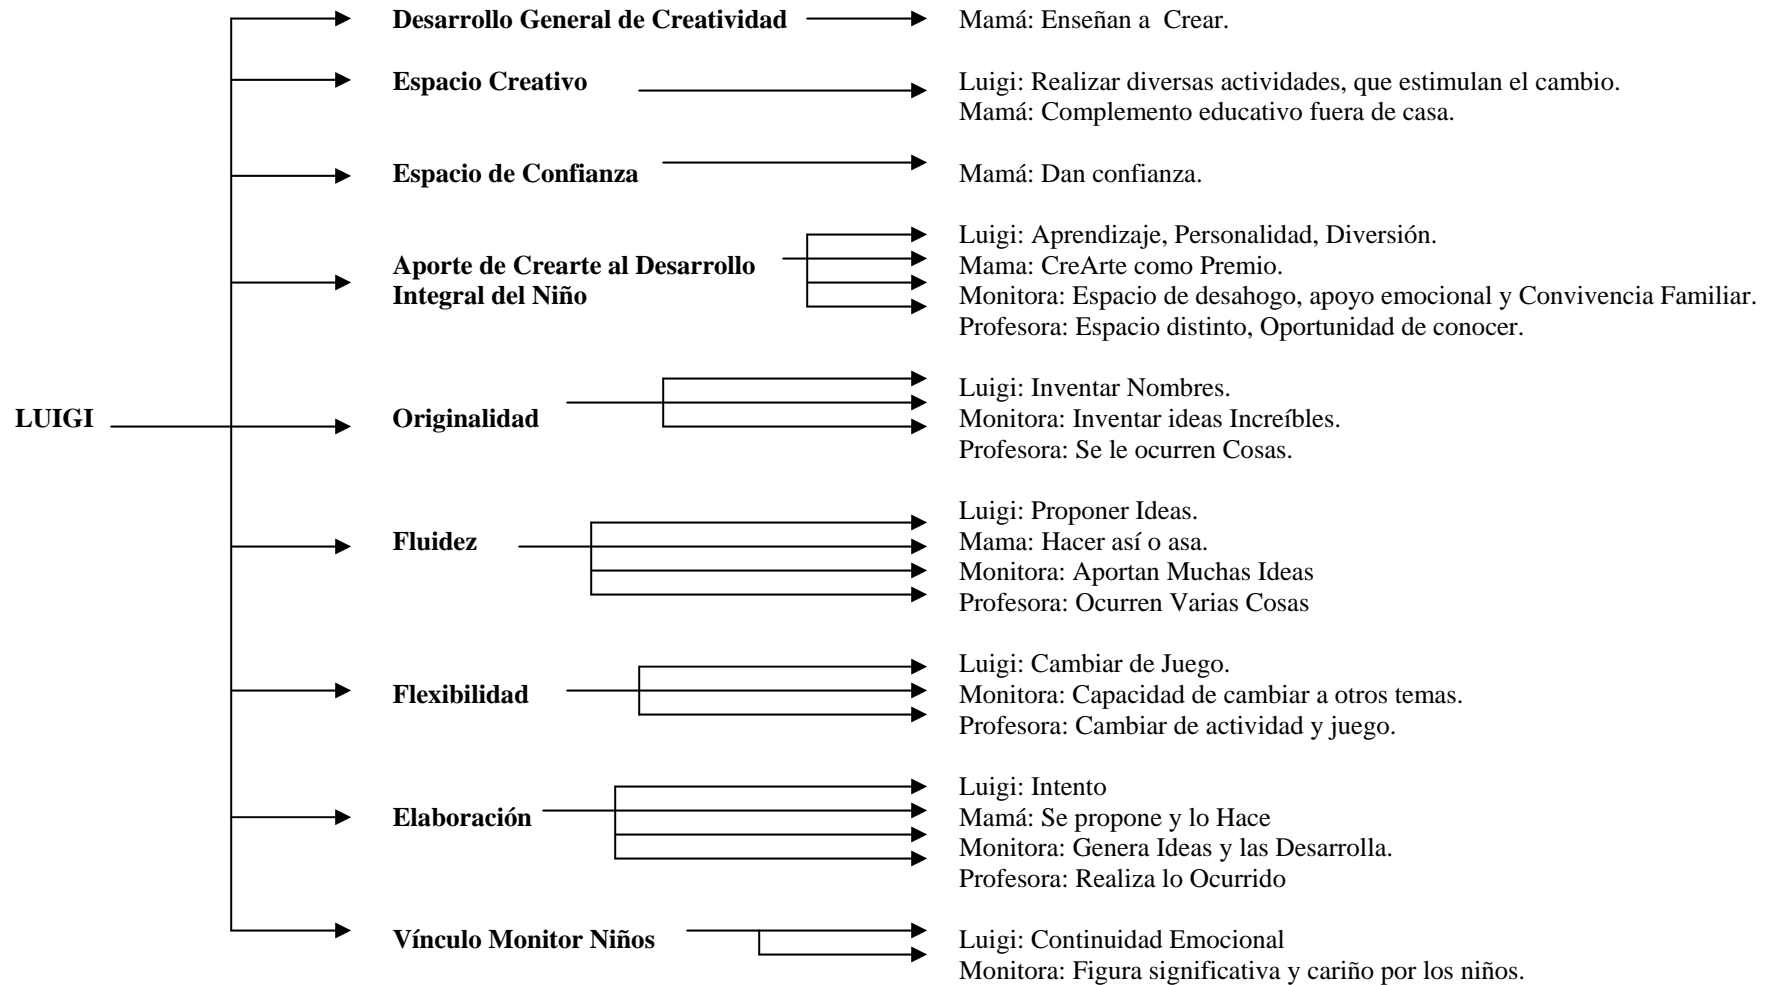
LUIGI

Desarrollo General de Creatividad
Mamá: Enseñan a Crear.

Espacio Creativo
Luigi: Realizar diversas actividades, que estimulan el cambio.
Mamá: Complemento educativo fuera de casa.

Espacio de Confianza
Mamá: Dan confianza.

Aporte de Crearte al Desarrollo Integral del Niño
Luigi: Aprendizaje, Personalidad, Diversión.
Mama: CreArte como Premio.
Monitora: Espacio de desahogo, apoyo emocional y Convivencia Familiar.
Profesora: Espacio distinto, Oportunidad de conocer.

Originalidad
Luigi: Inventar Nombres.
Monitora: Inventar ideas Increíbles.
Profesora: Se le ocurren Cosas.

Fluidez
Luigi: Proponer Ideas.
Mama: Hacer así o asa.
Monitora: Aportan Muchas Ideas
Profesora: Ocurren Varias Cosas

Flexibilidad
Luigi: Cambiar de Juego.
Monitora: Capacidad de cambiar a otros temas.
Profesora: Cambiar de actividad y juego.

Elaboración
Luigi: Intento
Mamá: Se propone y lo Hace
Monitora: Genera Ideas y las Desarrolla.
Profesora: Realiza lo Ocurrido

Vínculo Monitor Niños
Luigi: Continuidad Emocional
Monitora: Figura significativa y cariño por los niños.